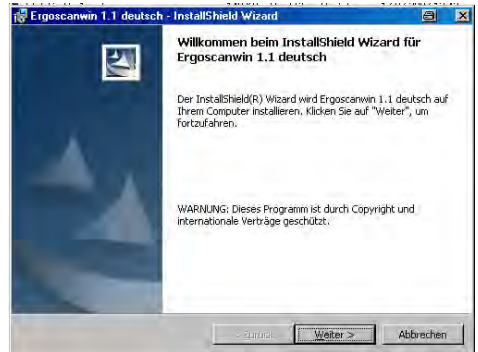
Ergoscanwin 1.1 deutsch - InstallShield Wizard

Willkommen beim InstallShield Wizard für Ergoscanwin 1.1 deutsch

Der InstallShield(R) Wizard wird Ergoscanwin 1.1 deutsch auf Ihrem Computer installieren. Klicken Sie auf "Weiter", um fortzufahren.

WARNUNG: Dieses Programm ist durch Copyright und internationale Verträge geschützt.

< Zurück
Weiter >
Abbrechen